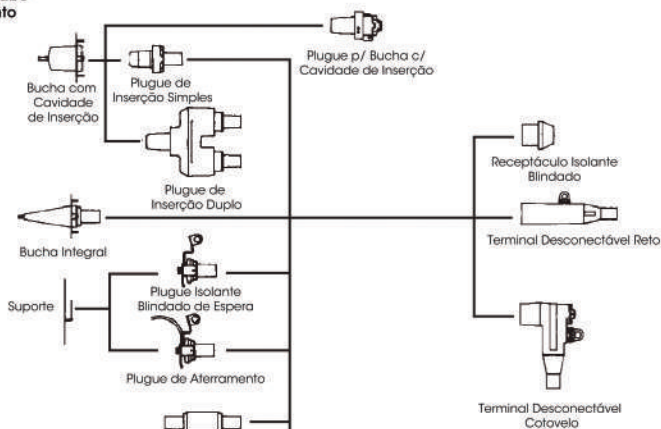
nto

Plugue p/ Bucha c/ Cavidade de Inserção

Bucha com Cavidade de Inserção

Plugue de Inserção Simples

Plugue de Inserção Duplo

Receptáculo Isolante Blindado

Bucha Integral

Terminal Desconectável Reto

Suporte

Plugue Isolante Blindado de Espera

Plugue de Aterramento

Terminal Desconectável Cotovelo